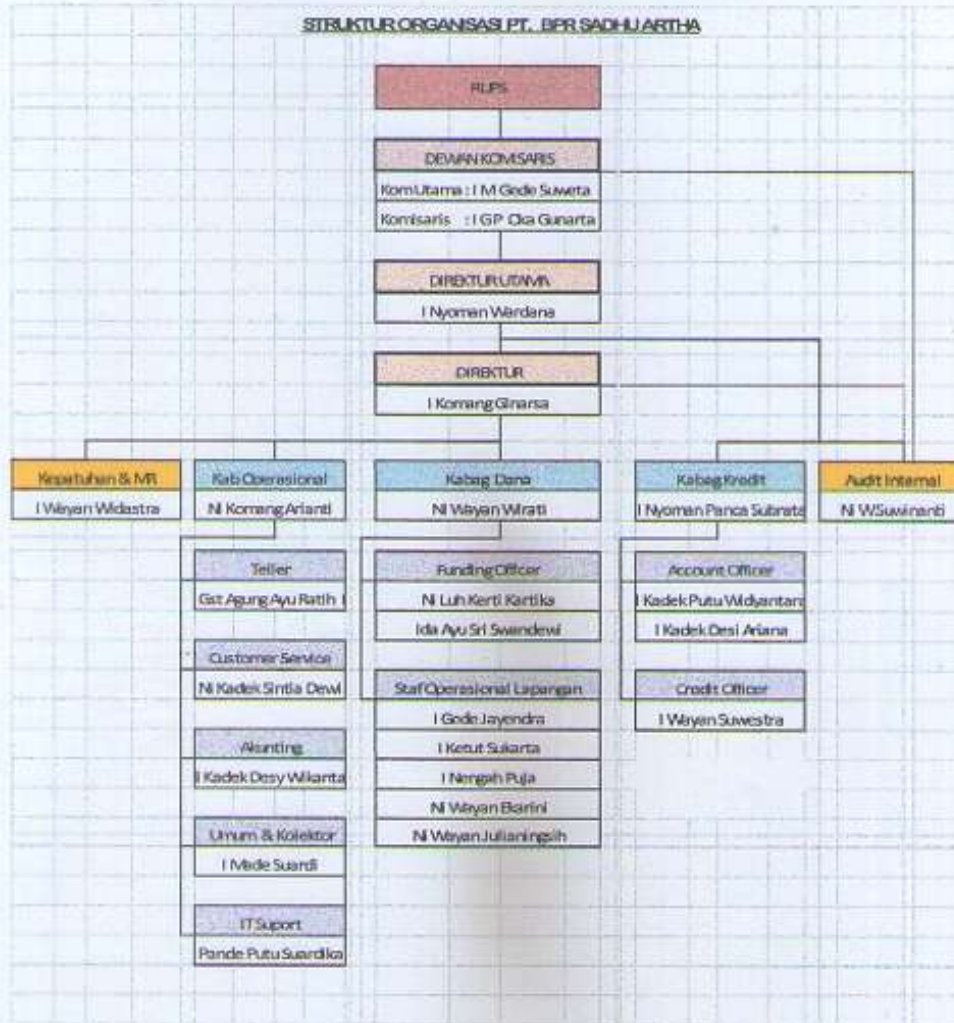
STRUKTUR ORGANISASI PT. BPR SADHU ARTHA

RUPS

DEWAN KOMISARIS
Kom Utama : I M Gede Suweta
Komisaris : I GP Oka Gunarta

DIREKTUR UTAMA
I Nyoman Wardana

DIREKTUR
I Komang Ginarsa

Kepatuhan & MR
I Wayan Widastra

Kab Operasional
Ni Komang Arianti

Teller
Gst Agung Ayu Ratih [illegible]

Customer Service
Ni Kadek Sintia Dewi

Akunting
I Kadek Desy Wikanta

Umum & Kolektor
I Made Suardi

IT Suport
Pande Putu Suardika

Kabag Dana
Ni Wayan Wirati

Funding Officer
Ni Luh Kerti Kartika
Ida Ayu Sri Swandewi

Staf Operasional Lapangan
I Gede Jayendra
I Ketut Sukarta
I Nengah Puja
Ni Wayan Biarini
Ni Wayan Julianingsih

Kabag Kredit
I Nyoman Panca Subrata

Account Officer
I Kadek Putu Widyantara
I Kadek Desi Ariana

Credit Officer
I Wayan Suwestra

Audit Internal
Ni W Suwinanti